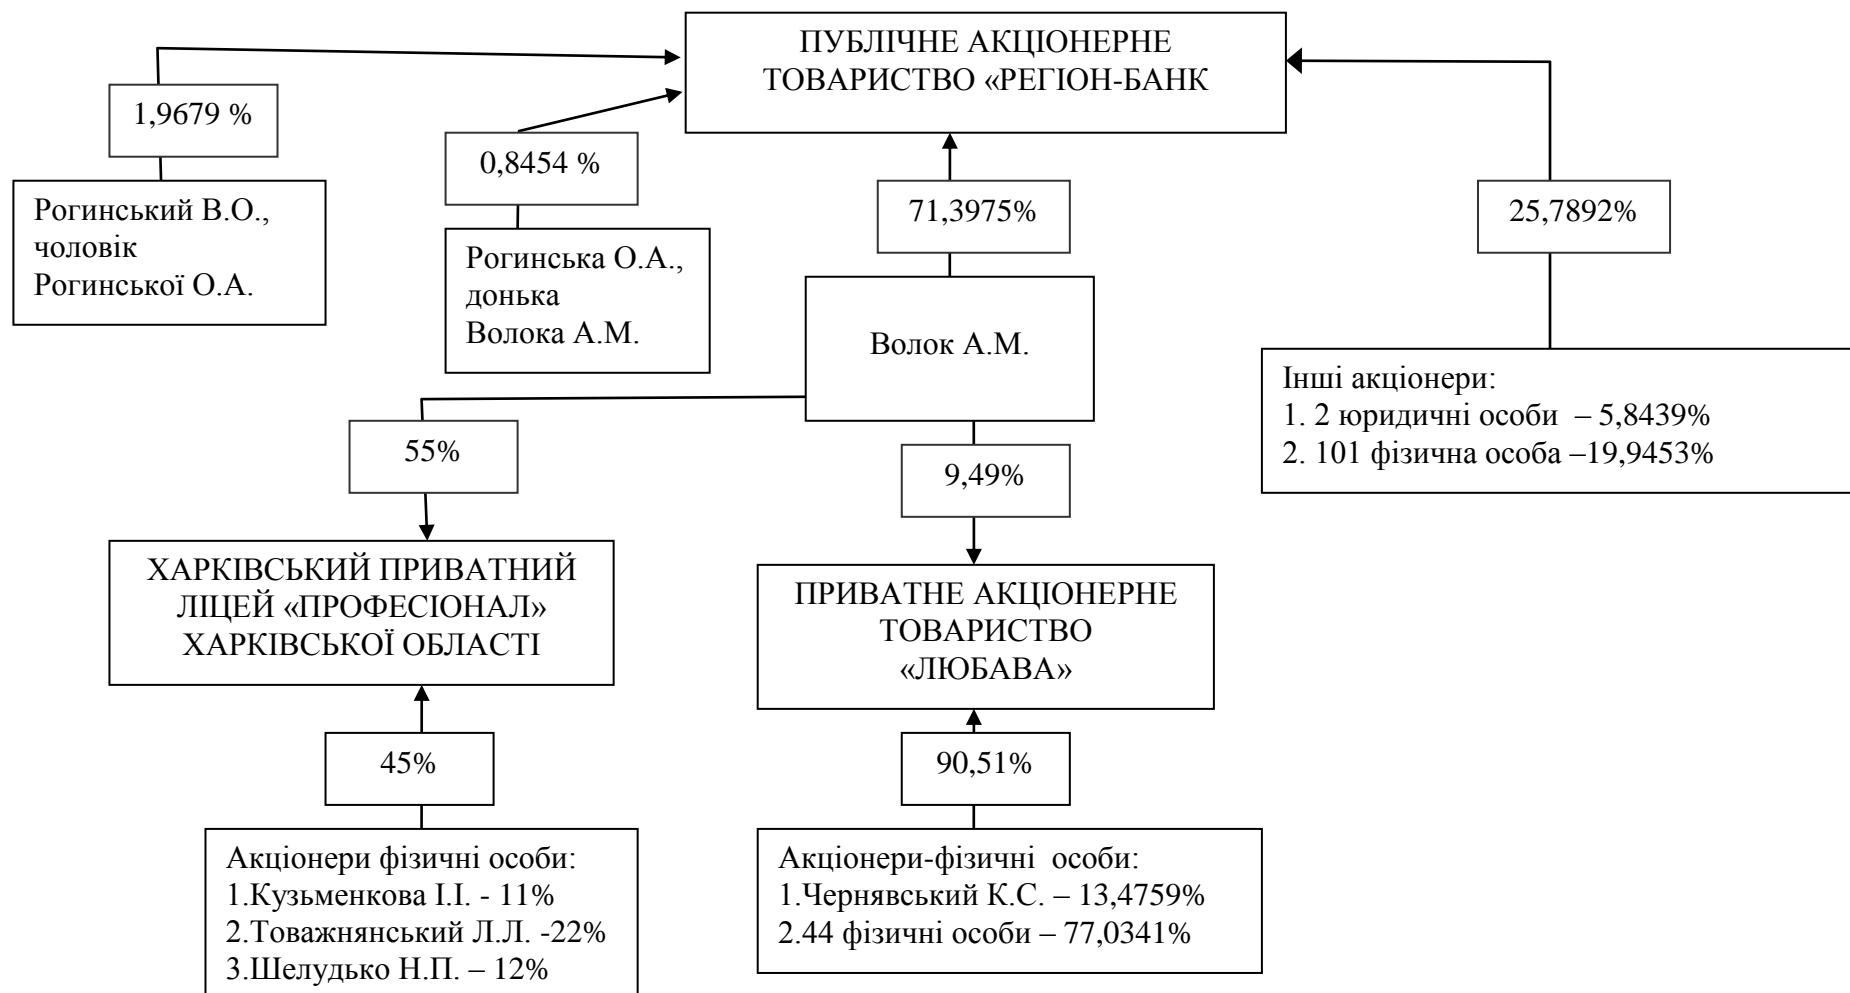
ПУБЛІЧНЕ АКЦІОНЕРНЕ ТОВАРИСТВО «РЕГІОН-БАНК

1,9679 %

Рогинський В.О., чоловік Рогинської О.А.

0,8454 %

Рогинська О.А., донька Волока А.М.

71,3975%

Волок А.М.

25,7892%

Інші акціонери:
1. 2 юридичні особи – 5,8439%
2. 101 фізична особа –19,9453%

55%

9,49%

ХАРКІВСЬКИЙ ПРИВАТНИЙ ЛІЦЕЙ «ПРОФЕСІОНАЛ» ХАРКІВСЬКОЇ ОБЛАСТІ

ПРИВАТНЕ АКЦІОНЕРНЕ ТОВАРИСТВО «ЛЮБАВА»

45%

90,51%

Акціонери фізичні особи:
1.Кузьменкова І.І. - 11%
2.Товажнянський Л.Л. -22%
3.Шелудько Н.П. – 12%

Акціонери-фізичні особи:
1.Чернявський К.С. – 13,4759%
2.44 фізичні особи – 77,0341%